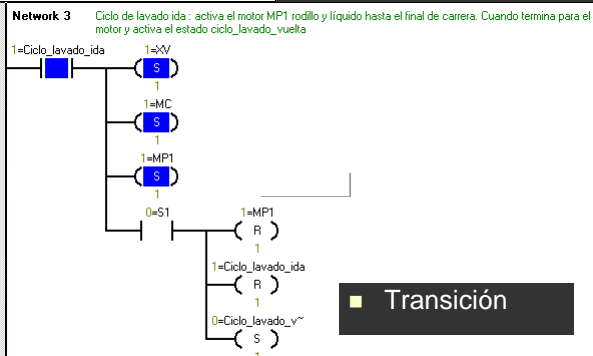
Network 3 Ciclo de lavado ida : activa el motor MP1 rodillo y líquido hasta el final de carrera. Cuando termina para el motor y activa el estado ciclo_lavado_vuelta

1=Ciclo_lavado_ida

1=XV
S
1

1=MC
S
1

1=MP1
S
1

0=S1

1=MP1
R
1

1=Ciclo_lavado_ida
R
1

0=Ciclo_lavado_v~
S
1

Transición